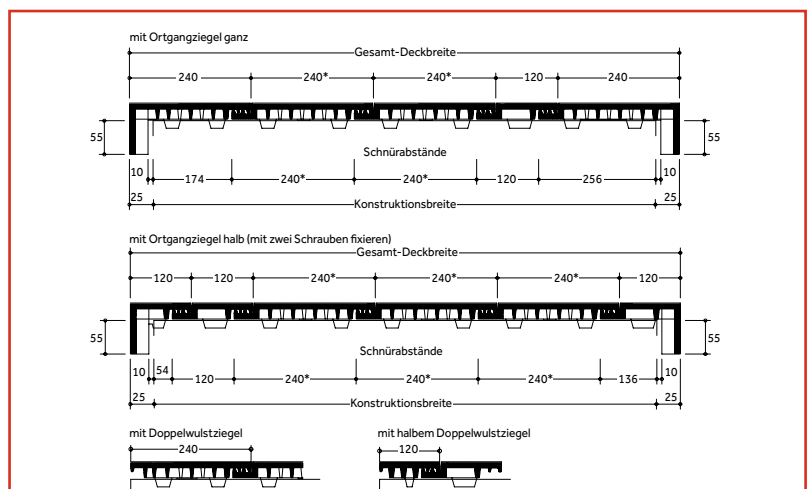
mit Ortgangziegel ganz

Gesamt-Deckbreite

240 240* 240* 120 240

55 55

Schnürabstände

10 174 240* 240* 120 256 10

25 Konstruktionsbreite 25

mit Ortgangziegel halb (mit zwei Schrauben fixieren)

Gesamt-Deckbreite

120 120 240* 240* 240* 120

55 55

Schnürabstände

10 54 120 240* 240* 240* 136 10

25 Konstruktionsbreite 25

mit Doppelwulstziegel

240

mit halbem Doppelwulstziegel

120